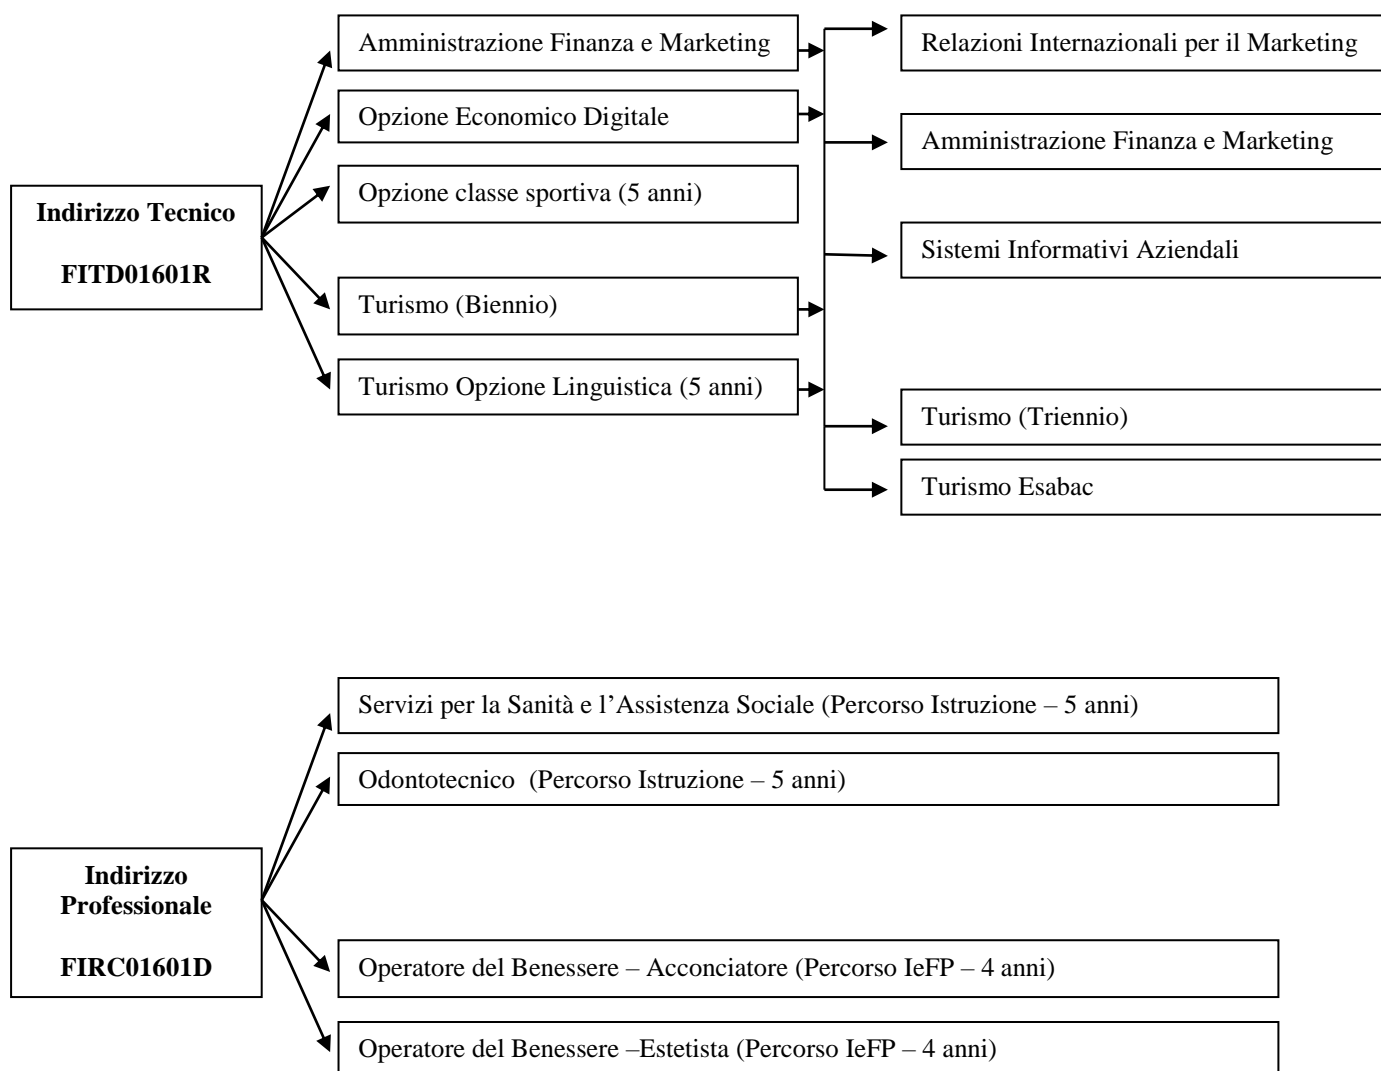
**Indirizzo Tecnico**

**FITD01601R**

Amministrazione Finanza e Marketing

Opzione Economico Digitale

Opzione classe sportiva (5 anni)

Turismo (Biennio)

Turismo Opzione Linguistica (5 anni)

Relazioni Internazionali per il Marketing

Amministrazione Finanza e Marketing

Sistemi Informativi Aziendali

Turismo (Triennio)

Turismo Esabac

**Indirizzo Professionale**

**FIRC01601D**

Servizi per la Sanità e l'Assistenza Sociale (Percorso Istruzione – 5 anni)

Odontotecnico (Percorso Istruzione – 5 anni)

Operatore del Benessere – Acconciatore (Percorso IeFP – 4 anni)

Operatore del Benessere –Estetista (Percorso IeFP – 4 anni)